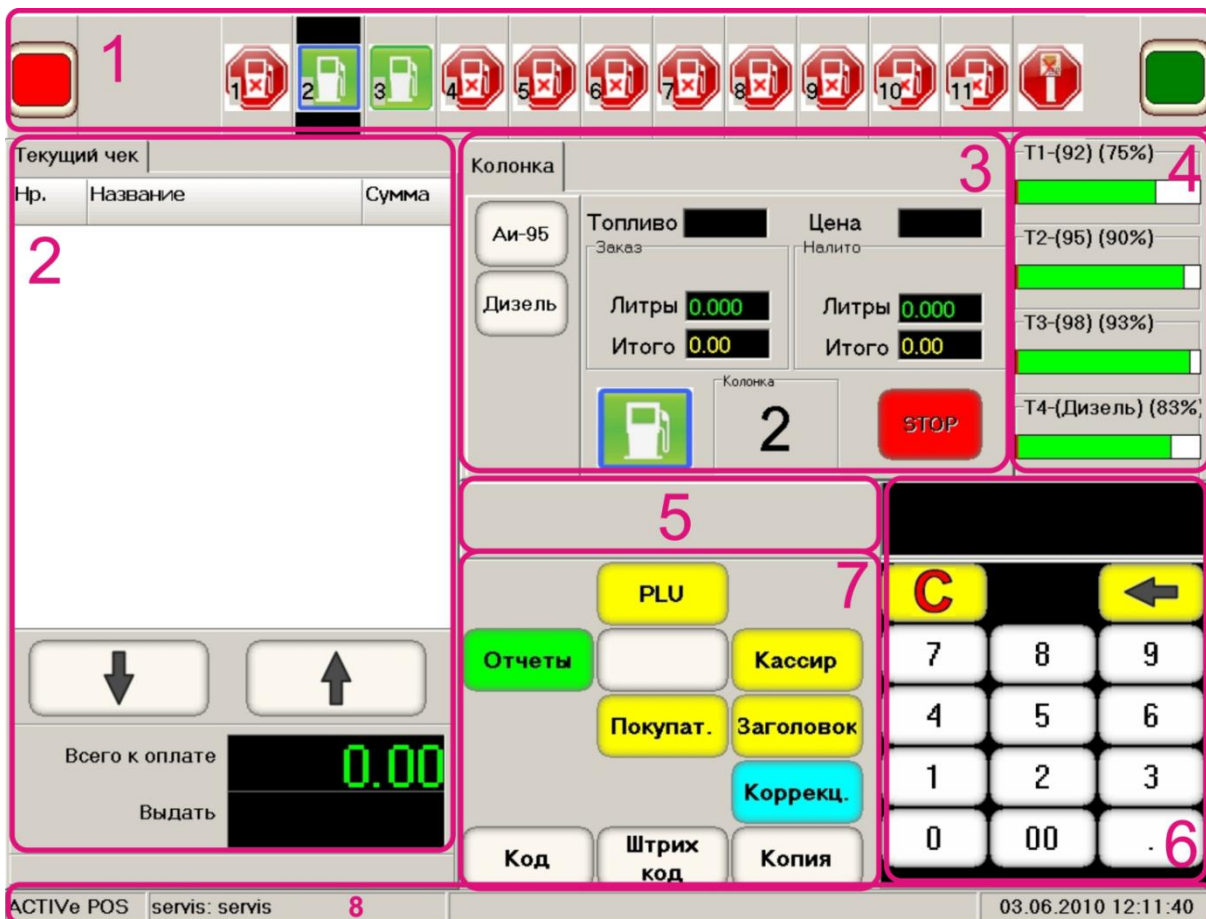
1

1 2 3 4 5 6 7 8 9 10 11

Текущий чек

| Нр. | Название | Сумма |
|---|---|---|

2

Всего к оплате 0.00

Выдать

Колонка

3

Аи-95

Дизель

Топливо

Цена

Заказ

Литры 0.000

Итого 0.00

Налито

Литры 0.000

Итого 0.00

Колонка

2

STOP

T1-(92) (75%)

4

T2-(95) (90%)

T3-(98) (93%)

T4-(Дизель) (83%)

5

7

PLU

Отчеты

Кассир

Покупат.

Заголовок

Коррекц.

Код

Штрих код

Копия

C

7 8 9

4 5 6

1 2 3

0 00 .

6

ACTIVe POS servis: servis 8 03.06.2010 12:11:40